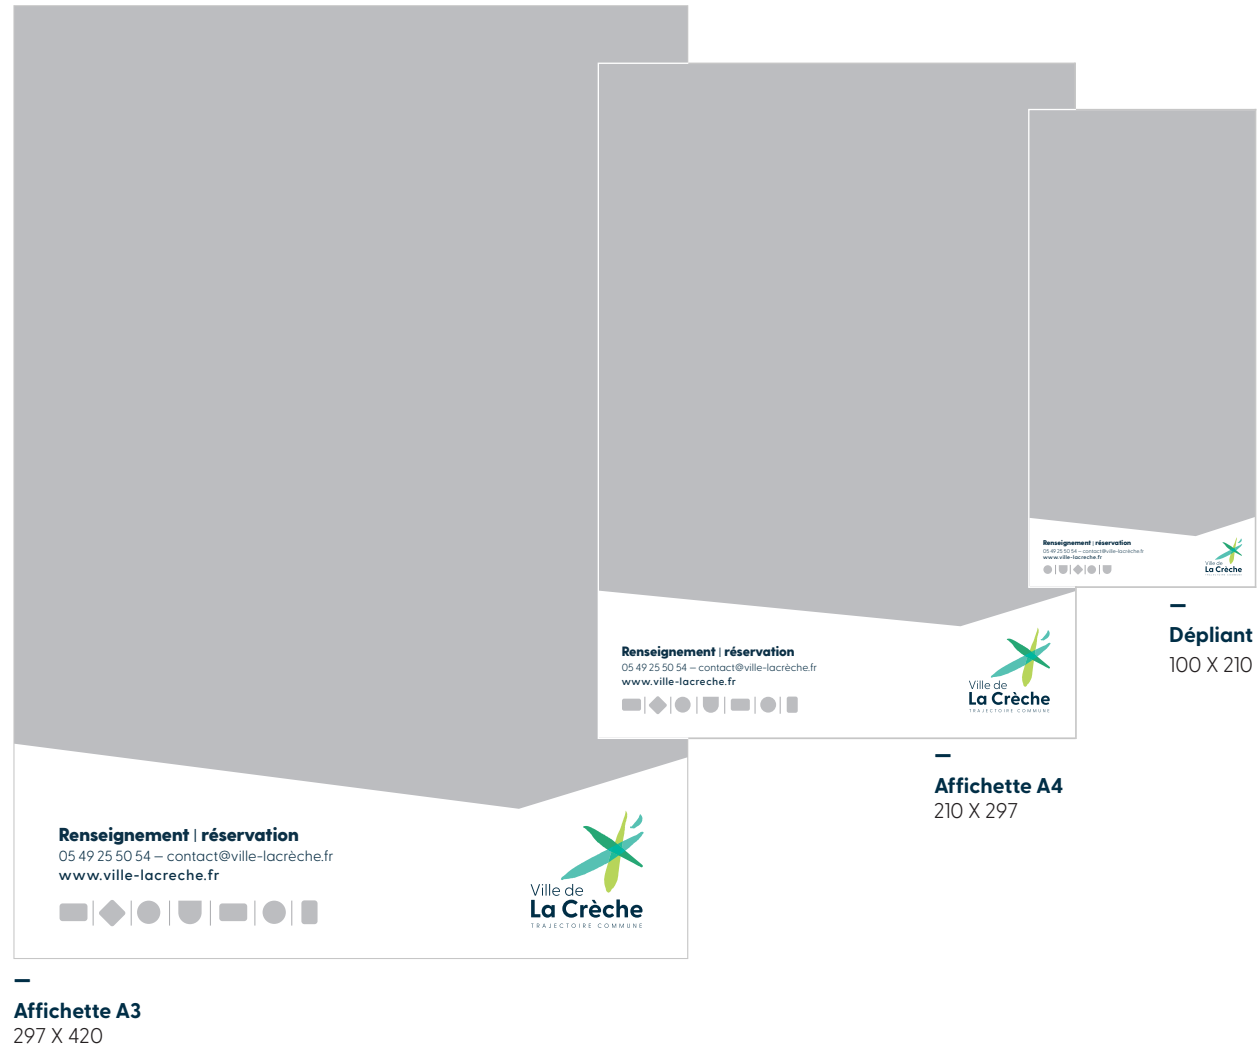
Renseignement | réservation
05 49 25 50 54 – contact@ville-lacrèche.fr
www.ville-lacreche.fr

Ville de
La Crèche
TRAJECTOIRE COMMUNE

–
Affichette A3
297 X 420

Renseignement | réservation
05 49 25 50 54 – contact@ville-lacrèche.fr
www.ville-lacreche.fr

Ville de
La Crèche
TRAJECTOIRE COMMUNE

–
Affichette A4
210 X 297

Renseignement | réservation
05 49 25 50 54 – contact@ville-lacrèche.fr
www.ville-lacreche.fr

Ville de
La Crèche
TRAJECTOIRE COMMUNE

–
Dépliant
100 X 210